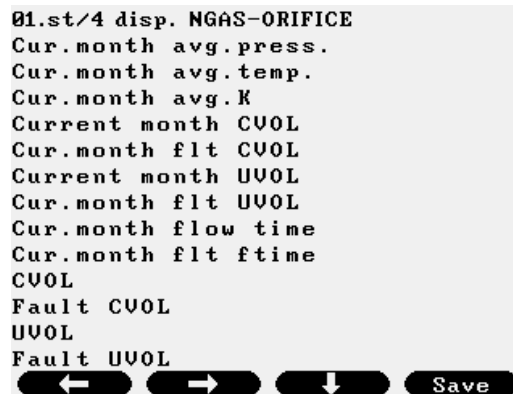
01.st/4 disp. NGAS-ORIFICE
Cur.month avg.press.
Cur.month avg.temp.
Cur.month avg.K
Current month CVOL
Cur.month flt CVOL
Current month UVOL
Cur.month flt UVOL
Cur.month flow time
Cur.month flt ftime
CVOL
Fault CVOL
UVOL
Fault UVOL
← → ↓ Save